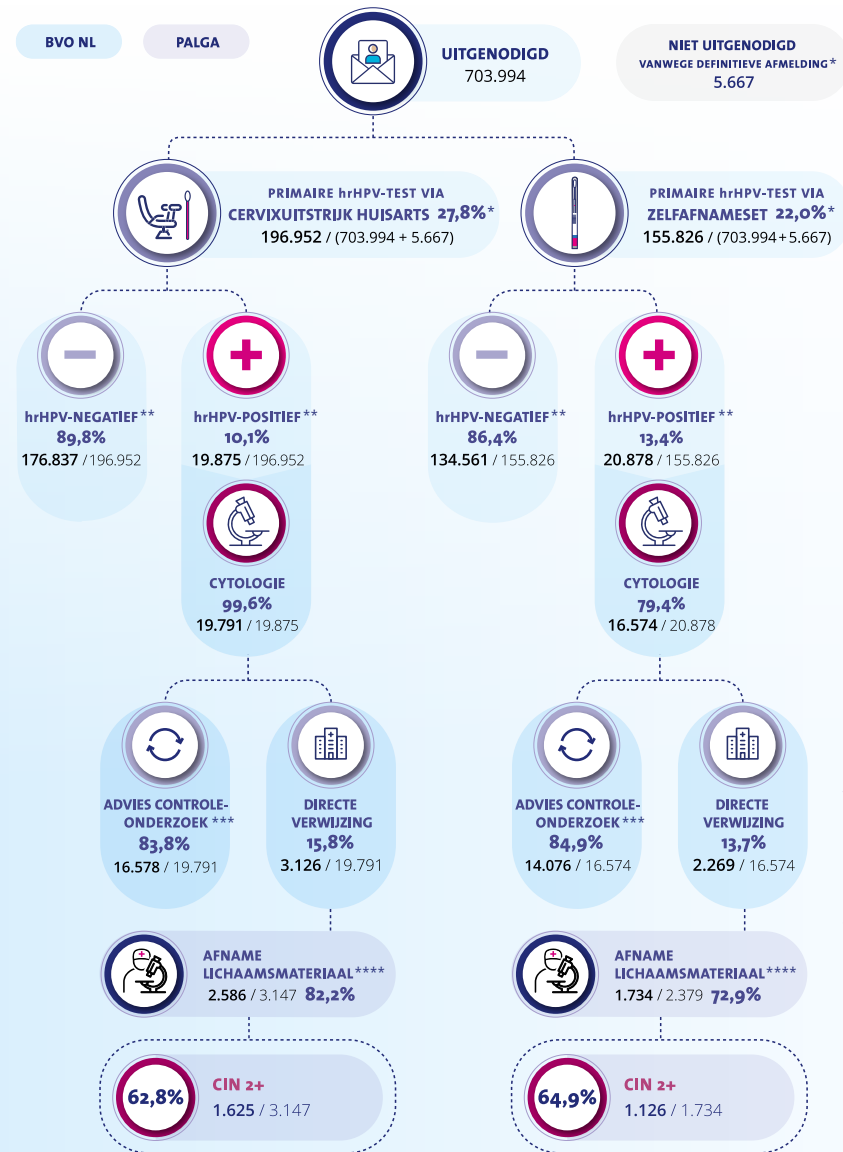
BVO NL

PALGA

UITGENODIGD
703.994

NIET UITGENODIGD
VANWEGE DEFINITIEVE AFMELDING*
5.667

PRIMAIRE hrHPV-TEST VIA
CERVIXUITSTRIJK HUISARTS 27,8%*
196.952 / (703.994 + 5.667)

PRIMAIRE hrHPV-TEST VIA
ZELFAFNAMESET 22,0%*
155.826 / (703.994 + 5.667)

hrHPV-NEGATIEF**
89,8%
176.837 / 196.952

hrHPV-POSITIEF**
10,1%
19.875 / 196.952

hrHPV-NEGATIEF**
86,4%
134.561 / 155.826

hrHPV-POSITIEF**
13,4%
20.878 / 155.826

CYTOLOGIE
99,6%
19.791 / 19.875

CYTOLOGIE
79,4%
16.574 / 20.878

ADVIES CONTROLE-ONDERZOEK***
83,8%
16.578 / 19.791

DIRECTE VERWIJZING
15,8%
3.126 / 19.791

ADVIES CONTROLE-ONDERZOEK***
84,9%
14.076 / 16.574

DIRECTE VERWIJZING
13,7%
2.269 / 16.574

AFNAME LICHAAMSMATERIAAL****
2.586 / 3.147 82,2%

AFNAME LICHAAMSMATERIAAL****
1.734 / 2.379 72,9%

62,8%
CIN 2+
1.625 / 3.147

64,9%
CIN 2+
1.126 / 1.734